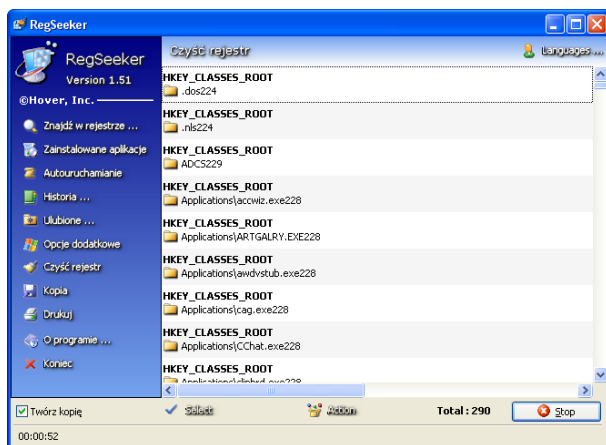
RegSeeker

RegSeeker
Version 1.51
©Hover, Inc.

Znajdź w rejestrze ...
Zainstalowane aplikacje
Autouruchamianie
Historia ...
Ulubione ...
Opcje dodatkowe
Czyść rejestr
Kopia
Drukuj
O programie ...
Koniec

Czyść rejestr
Languages ...

HKEY_CLASSES_ROOT
.dos224
HKEY_CLASSES_ROOT
.nls224
HKEY_CLASSES_ROOT
ADCS229
HKEY_CLASSES_ROOT
Applications\accwiz.exe228
HKEY_CLASSES_ROOT
Applications\ARTGALRY.EXE228
HKEY_CLASSES_ROOT
Applications\awdvstub.exe228
HKEY_CLASSES_ROOT
Applications\cag.exe228
HKEY_CLASSES_ROOT
Applications\CChat.exe228
HKEY_CLASSES_ROOT
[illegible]

Twórz kopię
Select
Action
Total : 290
Stop

00:00:52